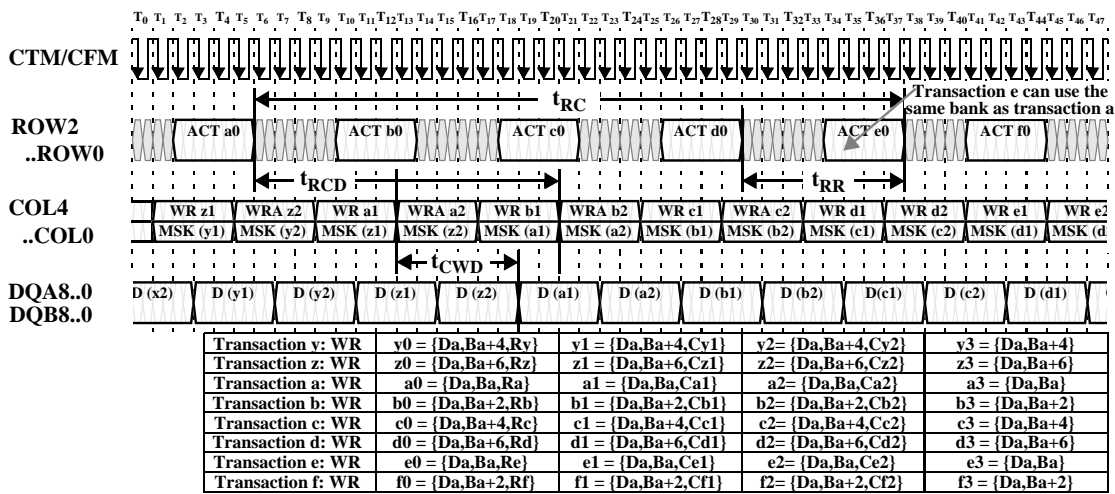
$T_0$ $T_1$ $T_2$ $T_3$ $T_4$ $T_5$ $T_6$ $T_7$ $T_8$ $T_9$ $T_{10}$ $T_{11}$ $T_{12}$ $T_{13}$ $T_{14}$ $T_{15}$ $T_{16}$ $T_{17}$ $T_{18}$ $T_{19}$ $T_{20}$ $T_{21}$ $T_{22}$ $T_{23}$ $T_{24}$ $T_{25}$ $T_{26}$ $T_{27}$ $T_{28}$ $T_{29}$ $T_{30}$ $T_{31}$ $T_{32}$ $T_{33}$ $T_{34}$ $T_{35}$ $T_{36}$ $T_{37}$ $T_{38}$ $T_{39}$ $T_{40}$ $T_{41}$ $T_{42}$ $T_{43}$ $T_{44}$ $T_{45}$ $T_{46}$ $T_{47}$

CTM/CFM

$t_{RC}$

Transaction e can use the same bank as transaction a

ROW2 ..ROW0

ACT a0 ACT b0 ACT c0 ACT d0 ACT e0 ACT f0

$t_{RCD}$

$t_{RR}$

COL4 ..COL0

WR z1 WRA z2 WR a1 WRA a2 WR b1 WRA b2 WR c1 WRA c2 WR d1 WR d2 WR e1 WR e2

MSK (y1) MSK (y2) MSK (z1) MSK (z2) MSK (a1) MSK (a2) MSK (b1) MSK (b2) MSK (c1) MSK (c2) MSK (d1) MSK (d

$t_{CWD}$

DQA8..0 DQB8..0

D (x2) D (y1) D (y2) D (z1) D (z2) D (a1) D (a2) D (b1) D (b2) D(c1) D (c2) D (d1)

| Transaction y: WR | y0 = {Da,Ba+4,Ry} | y1 = {Da,Ba+4,Cy1} | y2= {Da,Ba+4,Cy2} | y3 = {Da,Ba+4} |
|---|---|---|---|---|
| Transaction z: WR | z0 = {Da,Ba+6,Rz} | z1 = {Da,Ba+6,Cz1} | z2= {Da,Ba+6,Cz2} | z3 = {Da,Ba+6} |
| Transaction a: WR | a0 = {Da,Ba,Ra} | a1 = {Da,Ba,Ca1} | a2= {Da,Ba,Ca2} | a3 = {Da,Ba} |
| Transaction b: WR | b0 = {Da,Ba+2,Rb} | b1 = {Da,Ba+2,Cb1} | b2= {Da,Ba+2,Cb2} | b3 = {Da,Ba+2} |
| Transaction c: WR | c0 = {Da,Ba+4,Rc} | c1 = {Da,Ba+4,Cc1} | c2= {Da,Ba+4,Cc2} | c3 = {Da,Ba+4} |
| Transaction d: WR | d0 = {Da,Ba+6,Rd} | d1 = {Da,Ba+6,Cd1} | d2= {Da,Ba+6,Cd2} | d3 = {Da,Ba+6} |
| Transaction e: WR | e0 = {Da,Ba,Re} | e1 = {Da,Ba,Ce1} | e2= {Da,Ba,Ce2} | e3 = {Da,Ba} |
| Transaction f: WR | f0 = {Da,Ba+2,Rf} | f1 = {Da,Ba+2,Cf1} | f2= {Da,Ba+2,Cf2} | f3 = {Da,Ba+2} |